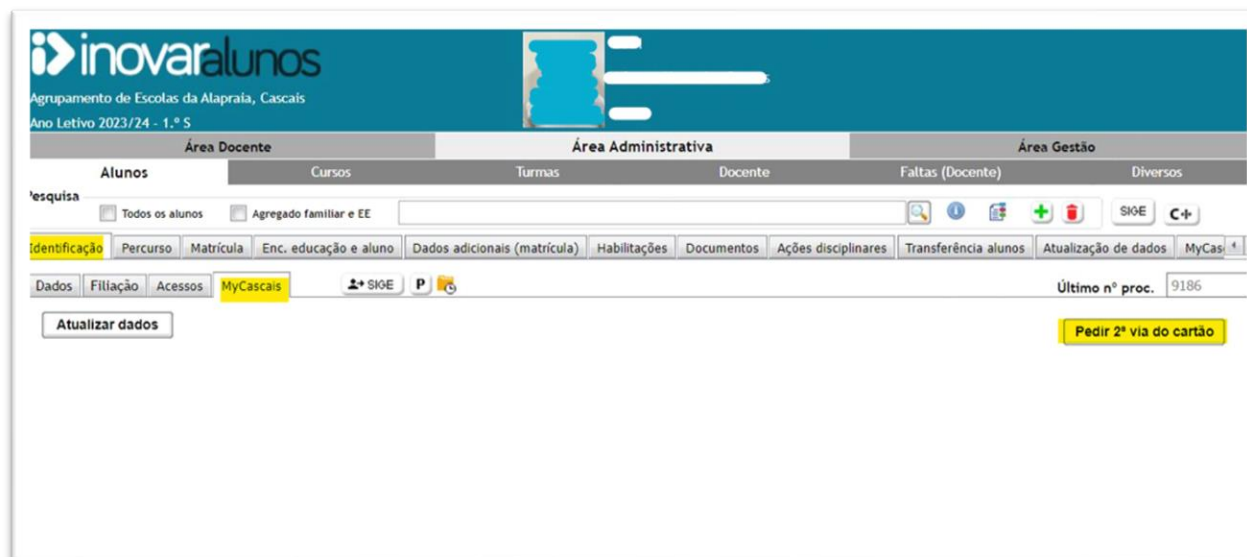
inovaralunos
Agrupamento de Escolas da Alapraia, Cascais
Ano Letivo 2023/24 - 1.º S

Área Docente | Área Administrativa | Área Gestão

Alunos | Cursos | Turmas | Docente | Faltas (Docente) | Diversos

Pesquisa
Todos os alunos
Agregado familiar e EE

SIGE
C+

Identificação | Percurso | Matrícula | Enc. educação e aluno | Dados adicionais (matrícula) | Habilitações | Documentos | Ações disciplinares | Transferência alunos | Atualização de dados | MyCas

Dados | Filiação | Acessos | MyCascais

SIGE
P

Último nº proc. 9186

Atualizar dados

Pedir 2ª via do cartão